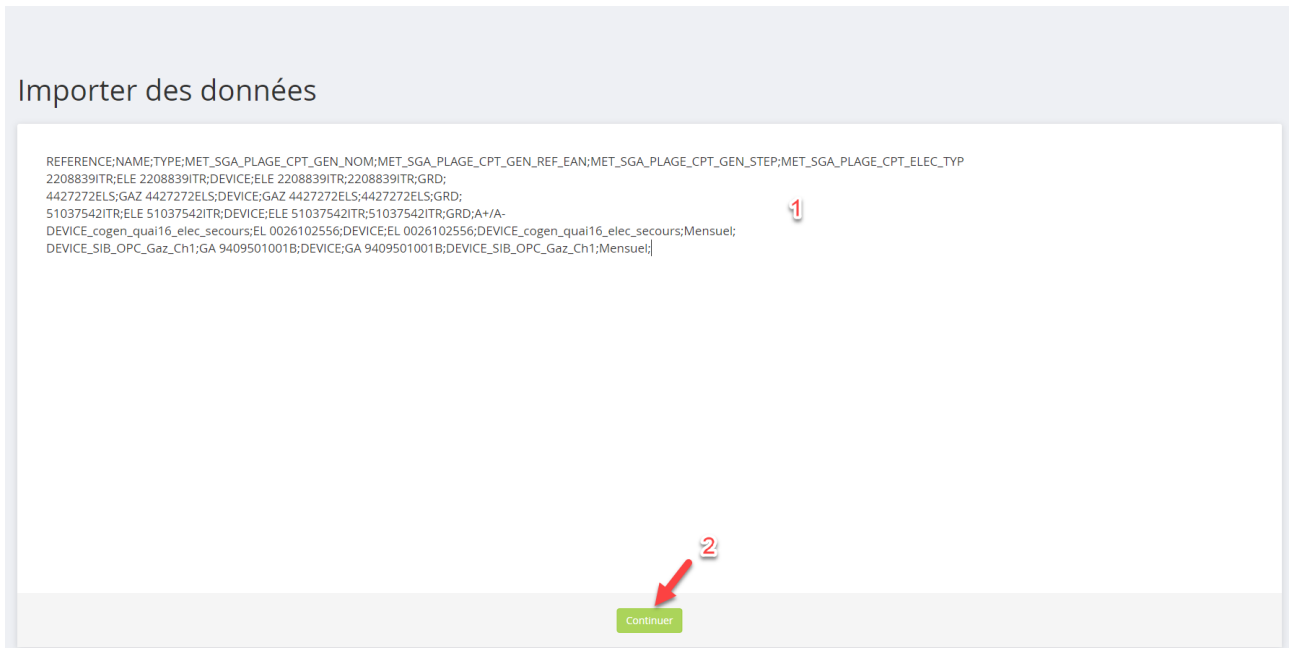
Importer des données

REFERENCE;NAME;TYPE;MET_SGA_PLAGE_CPT_GEN_NOM;MET_SGA_PLAGE_CPT_GEN_REF_EAN;MET_SGA_PLAGE_CPT_GEN_STEP;MET_SGA_PLAGE_CPT_ELEC_TYP
2208839ITR;ELE 2208839ITR;DEVICE;ELE 2208839ITR;2208839ITR;GRD;
4427272ELS;GAZ 4427272ELS;DEVICE;GAZ 4427272ELS;4427272ELS;GRD;
51037542ITR;ELE 51037542ITR;DEVICE;ELE 51037542ITR;51037542ITR;GRD;A+/A-
DEVICE_cogen_quai16_elec_secours;EL 0026102556;DEVICE;EL 0026102556;DEVICE_cogen_quai16_elec_secours;Mensuel;
DEVICE_SIB_OPC_Gaz_Ch1;GA 9409501001B;DEVICE;GA 9409501001B;DEVICE_SIB_OPC_Gaz_Ch1;Mensuel;

1

2

Continuer